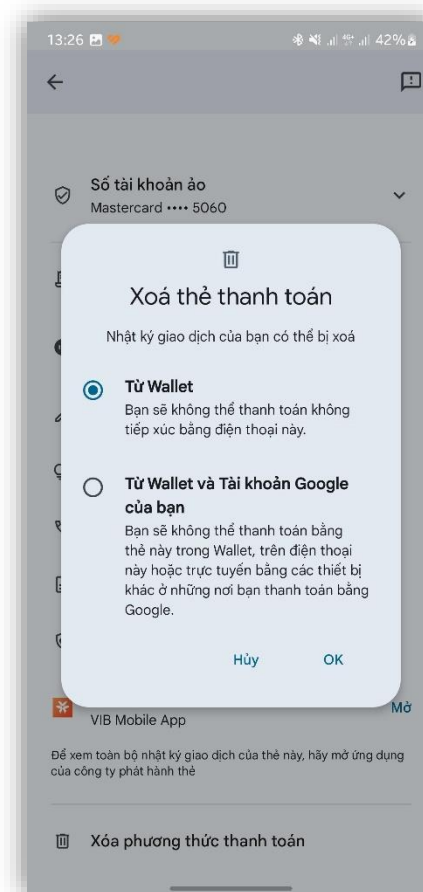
13:26

42%

Số tài khoản ảo
Mastercard •••• 5060

Xoá thẻ thanh toán

Nhật ký giao dịch của bạn có thể bị xoá

Từ Wallet
Bạn sẽ không thể thanh toán không tiếp xúc bằng điện thoại này.

Từ Wallet và Tài khoản Google của bạn
Bạn sẽ không thể thanh toán bằng thẻ này trong Wallet, trên điện thoại này hoặc trực tuyến bằng các thiết bị khác ở những nơi bạn thanh toán bằng Google.

Hủy OK

VIB Mobile App

Mở

Để xem toàn bộ nhật ký giao dịch của thẻ này, hãy mở ứng dụng của công ty phát hành thẻ

Xóa phương thức thanh toán